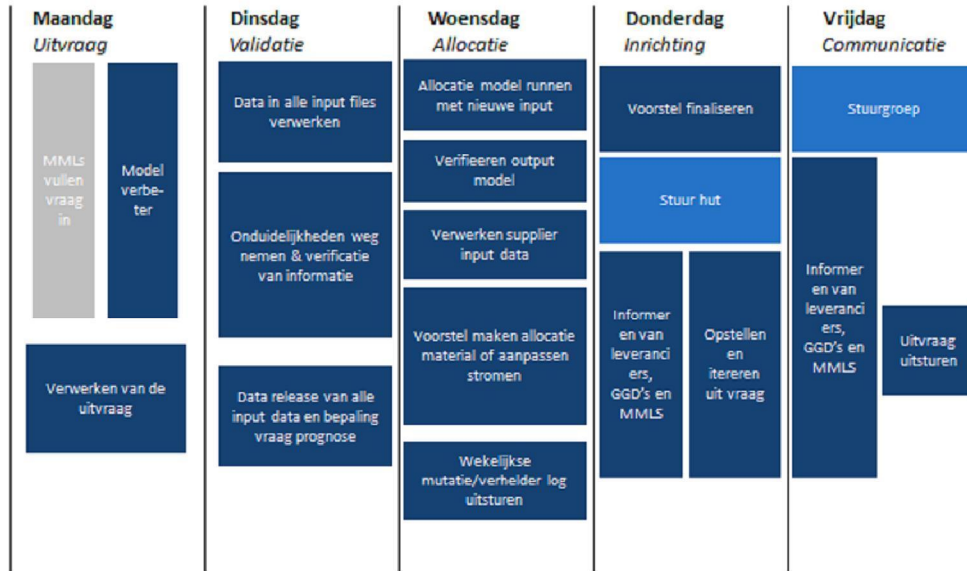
Maandag
Uitvraag

MMLs vullen vraag in

Model verbeter

Verwerken van de uitvraag

Dinsdag
Validatie

Data in alle input files verwerken

Onduidelijkheden weg nemen & verificatie van informatie

Data release van alle input data en bepaling vraag prognose

Woensdag
Allocatie

Allocatie model runnen met nieuwe input

Verifieeren output model

Verwerken supplier input data

Voorstel maken allocatie material of aanpassen stromen

Wekelijkse mutatie/verhelder log uitsturen

Donderdag
Inrichting

Voorstel finaliseren

Stuur hut

Informeren van leveranciers, GGD's en MMLS

Opstellen en itereren uit vraag

Vrijdag
Communicatie

Stuurgroep

Informeren van leveranciers, GGD's en MMLS

Uitvraag uitsturen